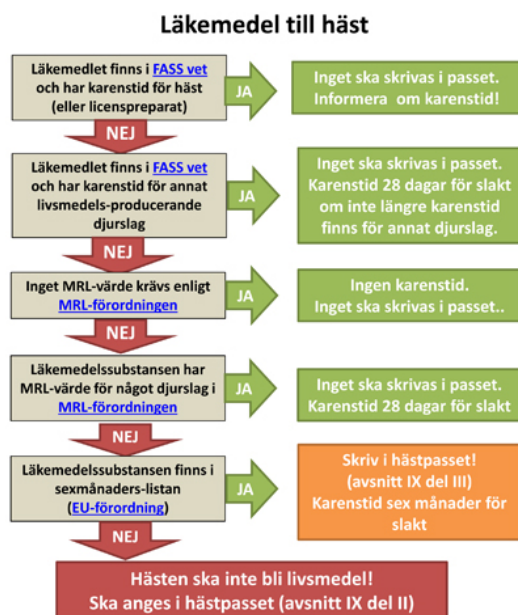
Läkemedel till häst

Läkemedlet finns i FASS vet och har karenstid för häst (eller licenspreparat)

JA

Inget ska skrivas i passet. Informera om karenstid!

NEJ

Läkemedlet finns i FASS vet och har karenstid för annat livsmedels-producerande djurslag

JA

Inget ska skrivas i passet. Karenstid 28 dagar för slakt om inte längre karenstid finns för annat djurslag.

NEJ

Inget MRL-värde krävs enligt MRL-förordningen

JA

Ingen karenstid. Inget ska skrivas i passet..

NEJ

Läkemedelssubstansen har MRL-värde för något djurslag i MRL-förordningen

JA

Inget ska skrivas i passet. Karenstid 28 dagar för slakt

NEJ

Läkemedelssubstansen finns i sexmånaders-listan (EU-förordning)

JA

Skriv i hästpasset! (avsnitt IX del III) Karenstid sex månader för slakt

NEJ

Hästen ska inte bli livsmedel! Ska anges i hästpasset (avsnitt IX del II)